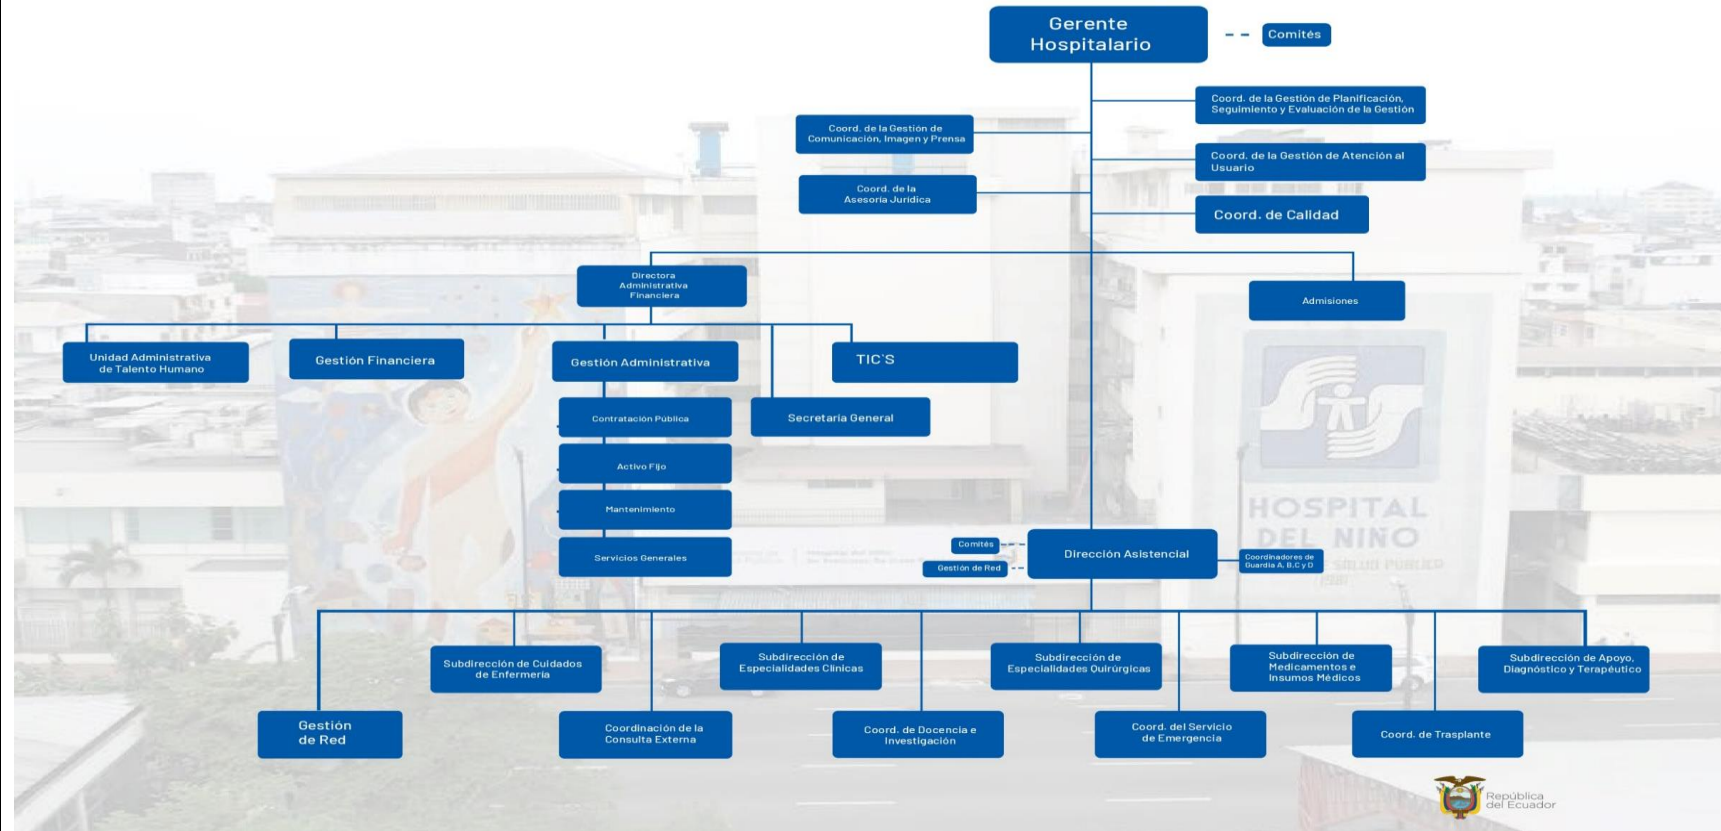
Gerente Hospitalario

Comités

Coord. de la Gestión de Planificación, Seguimiento y Evaluación de la Gestión

Coord. de la Gestión de Comunicación, Imagen y Prensa

Coord. de la Gestión de Atención al Usuario

Coord. de la Asesoría Jurídica

Coord. de Calidad

Directora Administrativa Financiera

Admisiones

Unidad Administrativa de Talento Humano

Gestión Financiera

Gestión Administrativa

TIC'S

Contratación Pública

Secretaría General

Activo Fijo

Mantenimiento

Servicios Generales

HOSPITAL DEL NIÑO

Comités

Gestión de Red

Dirección Asistencial

Coordinadores de Guardia A, B, C y D

Subdirección de Cuidados de Enfermería

Subdirección de Especialidades Clínicas

Subdirección de Especialidades Quirúrgicas

Subdirección de Medicamentos e Insumos Médicos

Subdirección de Apoyo, Diagnóstico y Terapéutico

Gestión de Red

Coordinación de la Consulta Externa

Coord. de Docencia e Investigación

Coord. del Servicio de Emergencia

Coord. de Trasplante

República del Ecuador